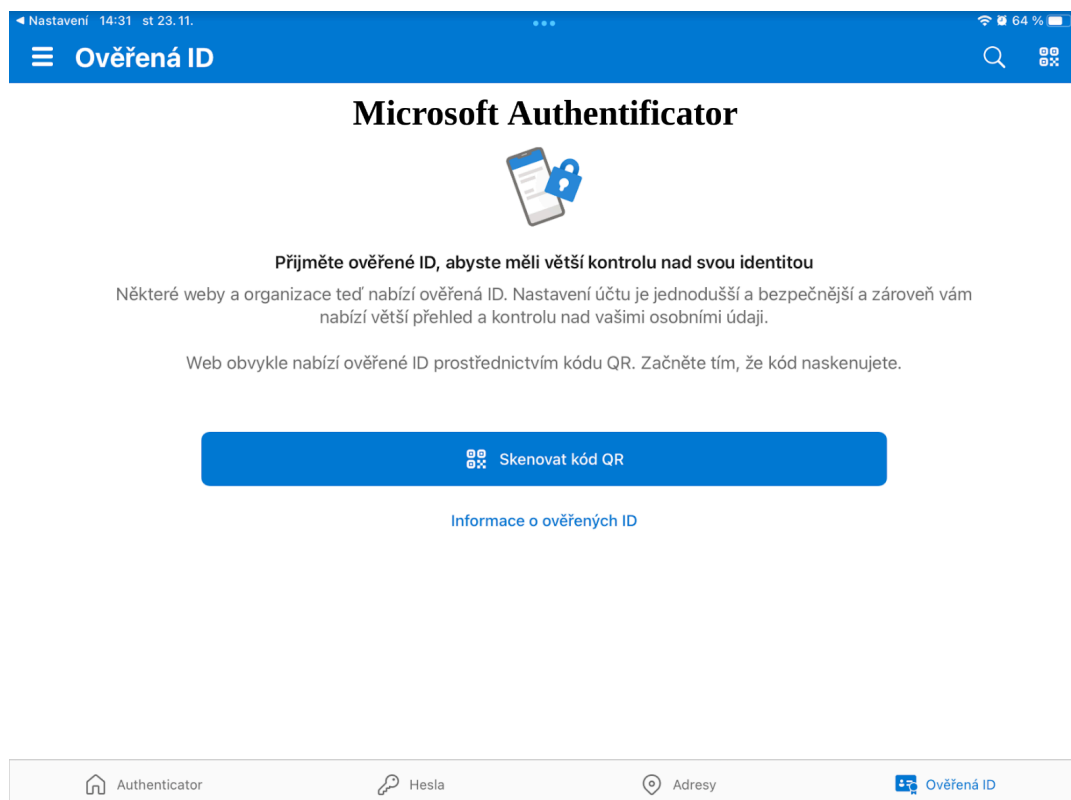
◄ Nastavení 14:31 st 23. 11.

64 %

Ověřená ID

Microsoft Authentificator

Přijměte ověřené ID, abyste měli větší kontrolu nad svou identitou

Některé weby a organizace teď nabízí ověřená ID. Nastavení účtu je jednodušší a bezpečnější a zároveň vám nabízí větší přehled a kontrolu nad vašimi osobními údaji.

Web obvykle nabízí ověřené ID prostřednictvím kódu QR. Začněte tím, že kód naskenujete.

Skenovat kód QR

Informace o ověřených ID

Authenticator

Hesla

Adresy

Ověřená ID